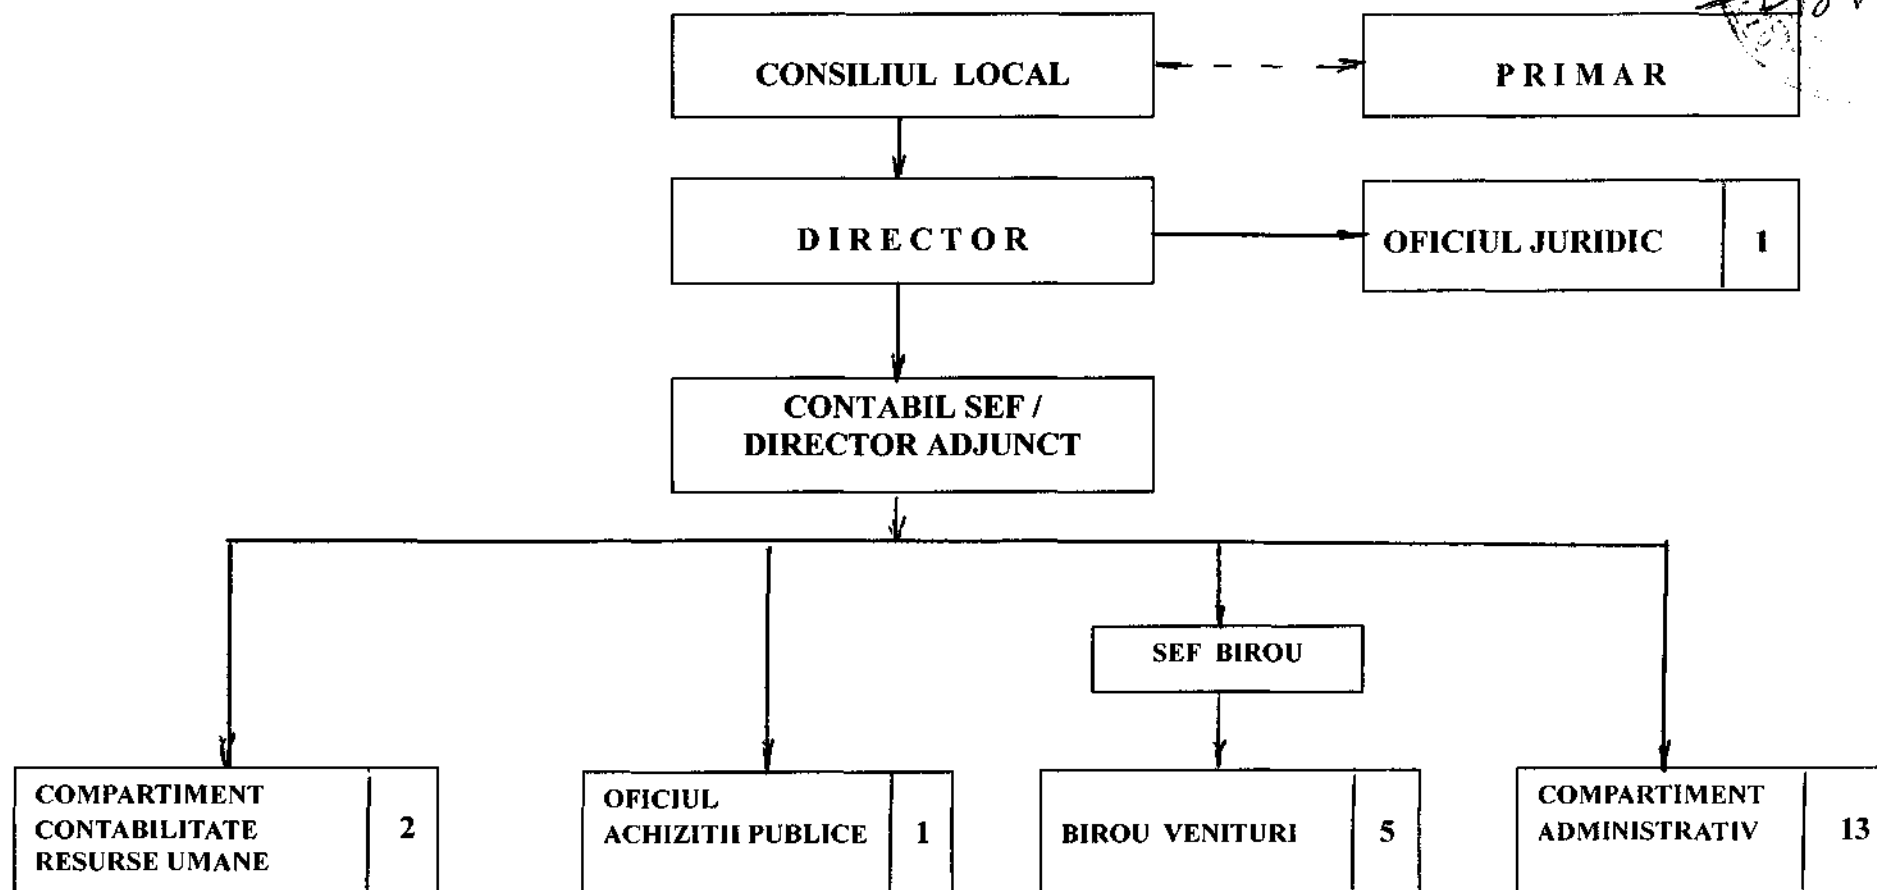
CONSILIUL LOCAL

PRIMAR

DIRECTOR

OFICIUL JURIDIC 1

CONTABIL SEF / DIRECTOR ADJUNCT

SEF BIROU

COMPARTIMENT CONTABILITATE RESURSE UMANE 2

OFICIUL ACHIZITII PUBLICE 1

BIROU VENITURI 5

COMPARTIMENT ADMINISTRATIV 13